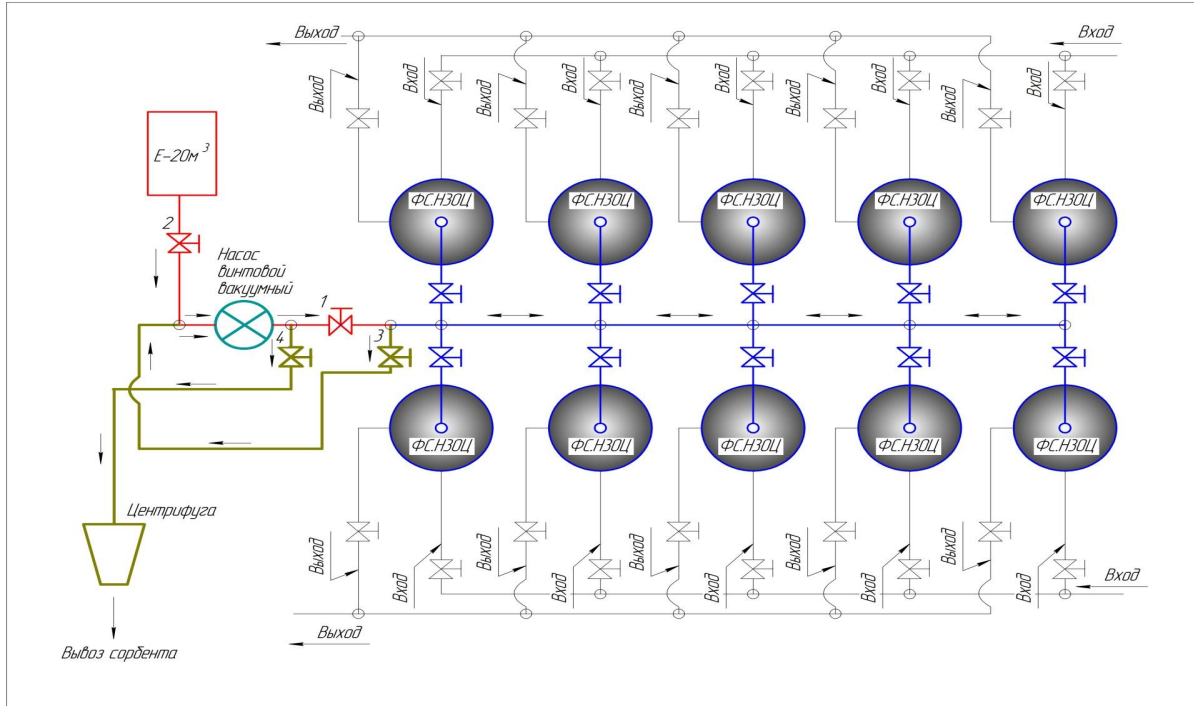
Выход

Вход

Выход
Вход
Выход
Вход
Выход
Вход
Выход
Вход
Выход
Вход

$E\text{–}20м^3$

2

Насос винтовой вакуумный

1

4

3

ФС.Н3ОЦ
ФС.Н3ОЦ
ФС.Н3ОЦ
ФС.Н3ОЦ
ФС.Н3ОЦ

ФС.Н3ОЦ
ФС.Н3ОЦ
ФС.Н3ОЦ
ФС.Н3ОЦ
ФС.Н3ОЦ

Центрифуга

Выход
Вход
Выход
Вход
Выход
Вход
Выход
Вход
Выход
Вход

Вход

Выход

Вывоз сорбента